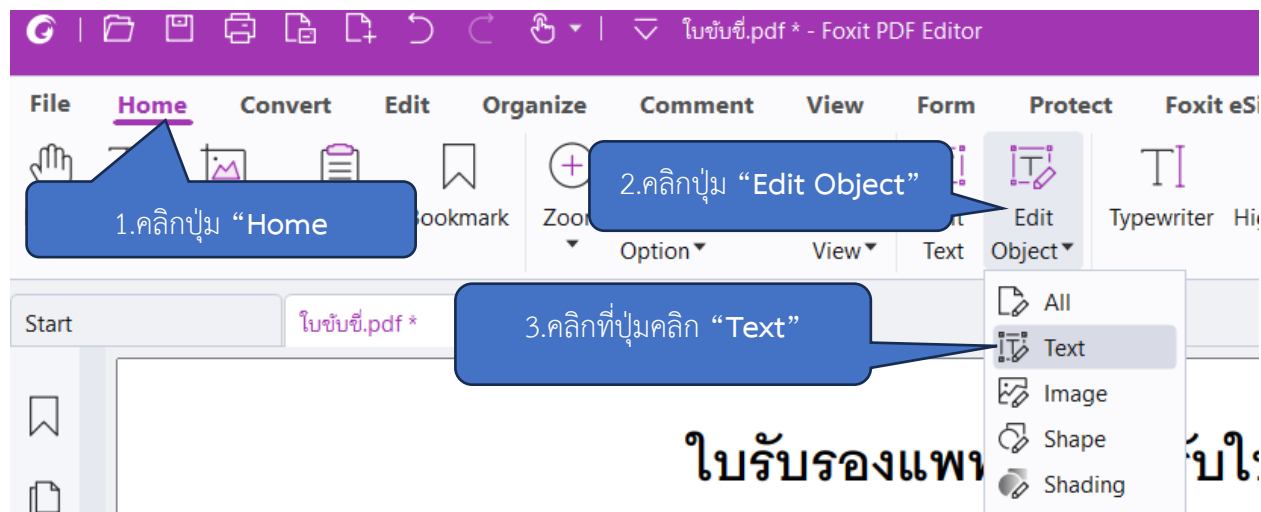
ใบขับขี่.pdf * - Foxit PDF Editor

File Home Convert Edit Organize Comment View Form Protect Foxit eSi

1.คลิกปุ่ม “Home

ookmark

Zoo

2.คลิกปุ่ม “Edit Object”

Option

View

t Text

Edit Object

T Typewriter Hi

Start

ใบขับขี่.pdf *

3.คลิกที่ปุ่มคลิก “Text”

All

Text

Image

Shape

Shading

ใบรับรองแพท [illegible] บใ